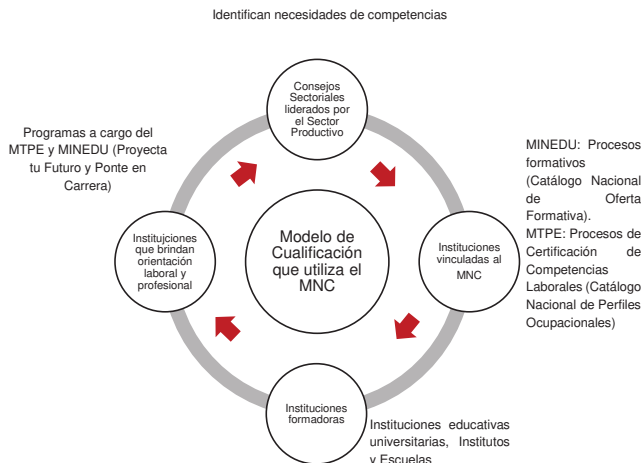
Identifican necesidades de competencias

Consejos Sectoriales liderados por el Sector Productivo

Programas a cargo del MTPE y MINEDU (Proyecta tu Futuro y Ponte en Carrera)

MINEDU: Procesos formativos (Catálogo Nacional de Oferta Formativa).
MTPE: Procesos de Certificación de Competencias Laborales (Catálogo Nacional de Perfiles Ocupacionales)

Instituciones que brindan orientación laboral y profesional

Modelo de Cualificación que utiliza el MNC

Instituciones vinculadas al MNC

Instituciones formadoras

Instituciones educativas universitarias, Institutos y Escuelas